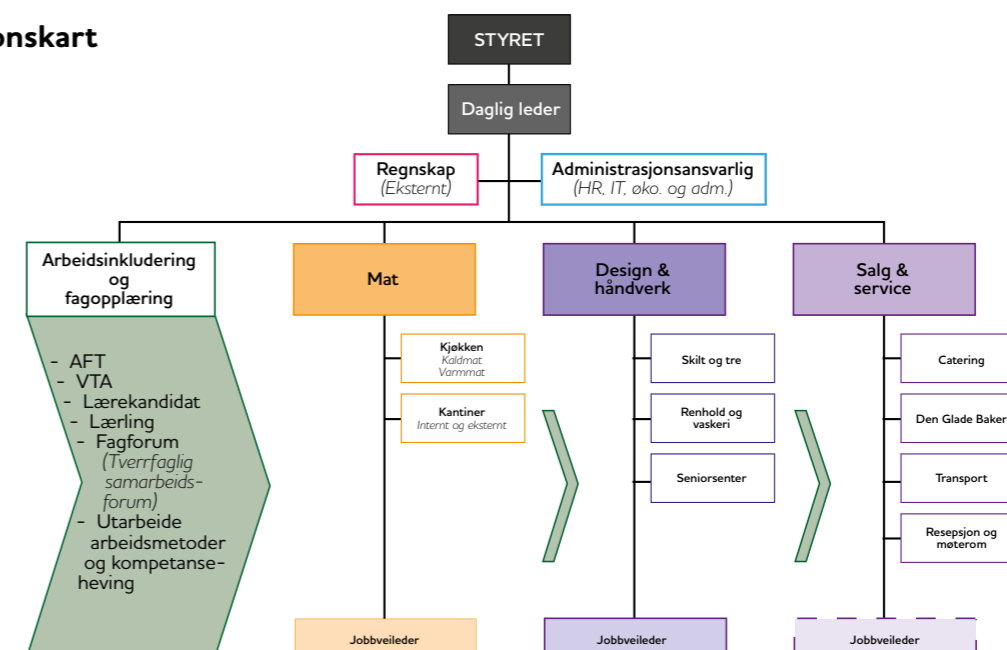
onskart

STYRET

Daglig leder

Regnskap
(Eksternt)

Administrasjonsansvarlig
(HR, IT, øko. og adm.)

Arbeidsinkludering og fagopplæring

- AFT
- VTA
- Lærekandidat
- Lærling
- Fagforum
(Tverrfaglig samarbeidsforum)
- Utarbeide arbeidsmetoder og kompetanseheving

Mat

Kjøkken
Kaldmat
Varmmat

Kantiner
Internt og eksternt

Jobbveileder

Design & håndverk

Skilt og tre

Renhold og vaskeri

Seniorsenter

Jobbveileder

Salg & service

Catering

Den Glade Baker

Transport

Resepsjon og møterom

Jobbveileder